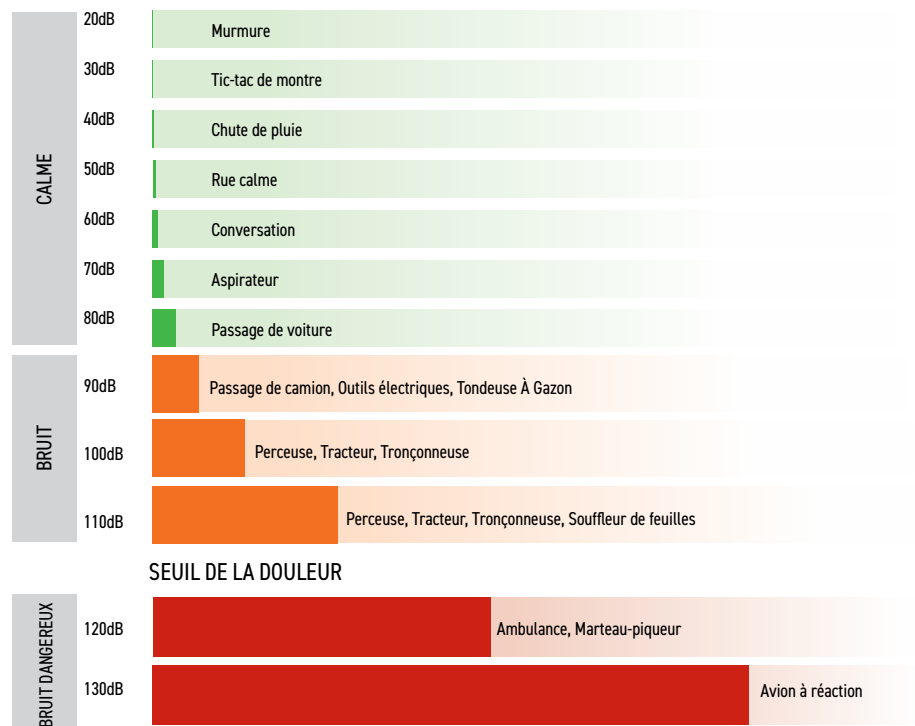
CALME

20dB Murmure

30dB Tic-tac de montre

40dB Chute de pluie

50dB Rue calme

60dB Conversation

70dB Aspirateur

80dB Passage de voiture

BRUIT

90dB Passage de camion, Outils électriques, Tondeuse À Gazon

100dB Perceuse, Tracteur, Tronçonneuse

110dB Perceuse, Tracteur, Tronçonneuse, Souffleur de feuilles

SEUIL DE LA DOULEUR

BRUIT DANGEREUX

120dB Ambulance, Marteau-piqueur

130dB Avion à réaction